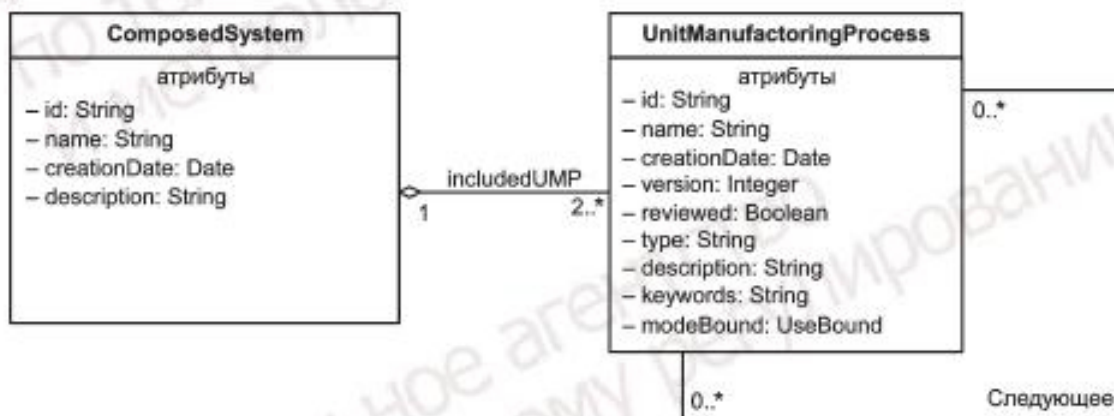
ComposedSystem

атрибуты

– id: String
– name: String
– creationDate: Date
– description: String

includedUMP

1

2..*

UnitManufactoringProcess

атрибуты

– id: String
– name: String
– creationDate: Date
– version: Integer
– reviewed: Boolean
– type: String
– description: String
– keywords: String
– modeBound: UseBound

0..*

0..*

Следующее